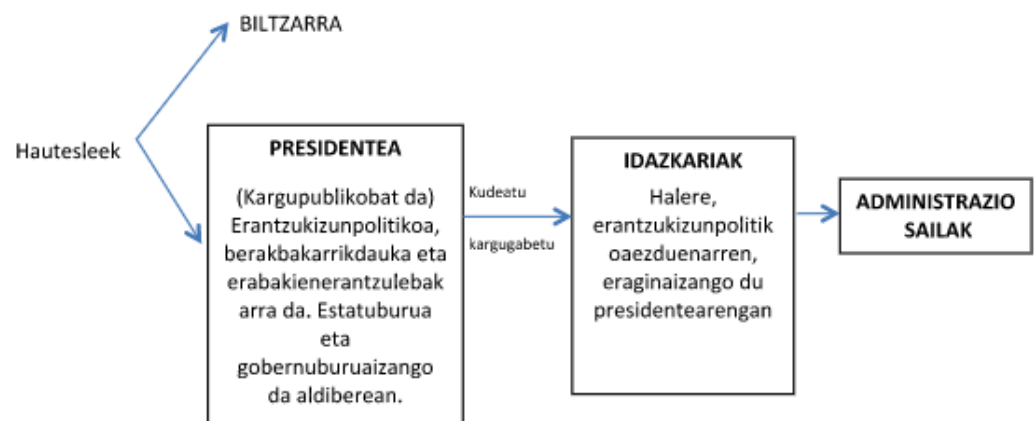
BILTZARRA

Hautesleek

PRESIDENTEA

(Kargupublikobat da) Erantzukizunpolitikoa, berakbakarrikdauka eta erabakienerantzulebakarra da. Estatuburua eta gobernuburuaizango da aldiberean.

Kudeatu

kargugabetu

IDAZKARIAK

Halere, erantzukizunpolitikoaezduenarren, eraginaizango du presidentearengan

ADMINISTRAZIO SAILAK